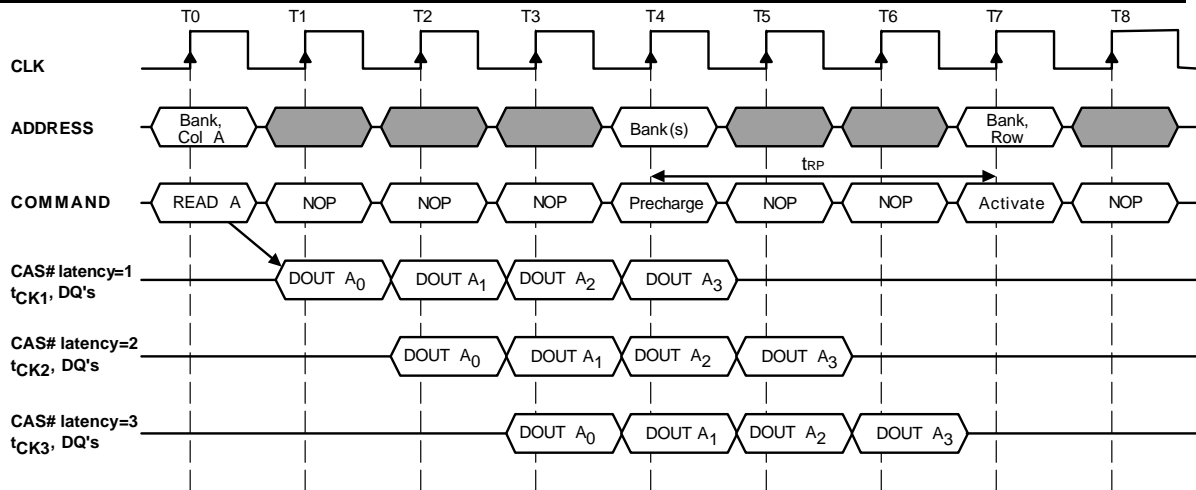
T0 T1 T2 T3 T4 T5 T6 T7 T8

CLK

ADDRESS

Bank, Col A

Bank(s)

Bank, Row

$t_{RP}$

COMMAND

READ A

NOP

NOP

NOP

Precharge

NOP

NOP

Activate

NOP

CAS# latency=1 $t_{CK1}$, DQ's

DOUT $A_0$

DOUT $A_1$

DOUT $A_2$

DOUT $A_3$

CAS# latency=2 $t_{CK2}$, DQ's

DOUT $A_0$

DOUT $A_1$

DOUT $A_2$

DOUT $A_3$

CAS# latency=3 $t_{CK3}$, DQ's

DOUT $A_0$

DOUT $A_1$

DOUT $A_2$

DOUT $A_3$